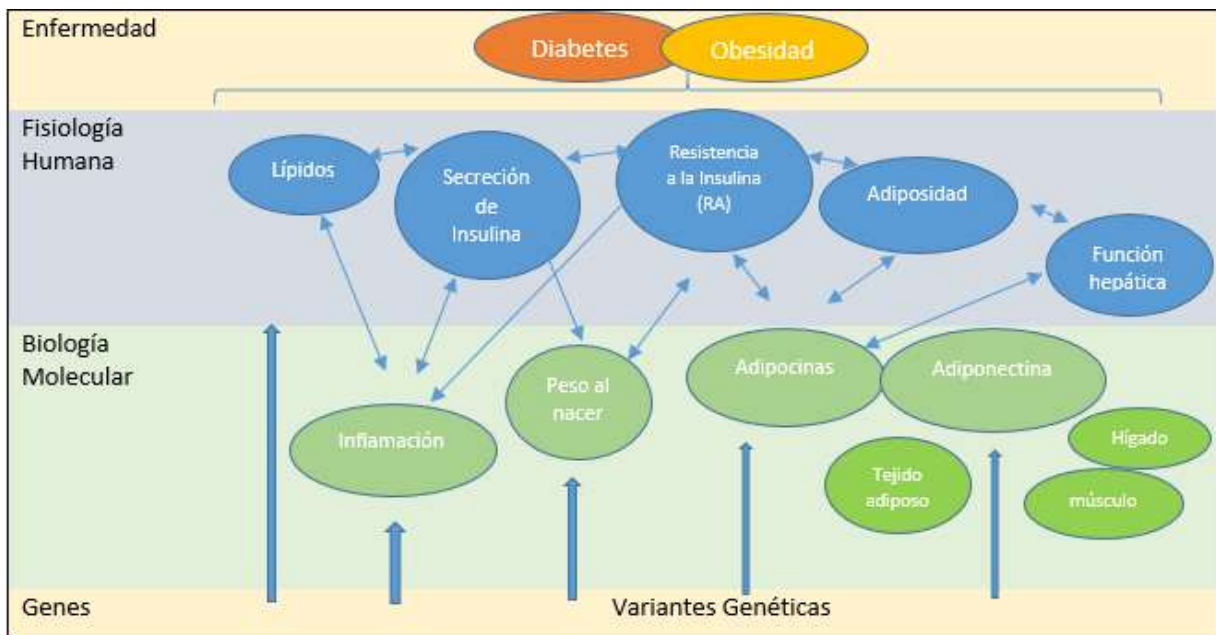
Enfermedad

Diabetes

Obesidad

Fisiología Humana

Lípidos

Secreción de Insulina

Resistencia a la Insulina (RA)

Adiposidad

Función hepática

Biología Molecular

Peso al nacer

Adipocinas

Adiponectina

Inflamación

Hígado

Tejido adiposo

músculo

Genes

Variantes Genéticas